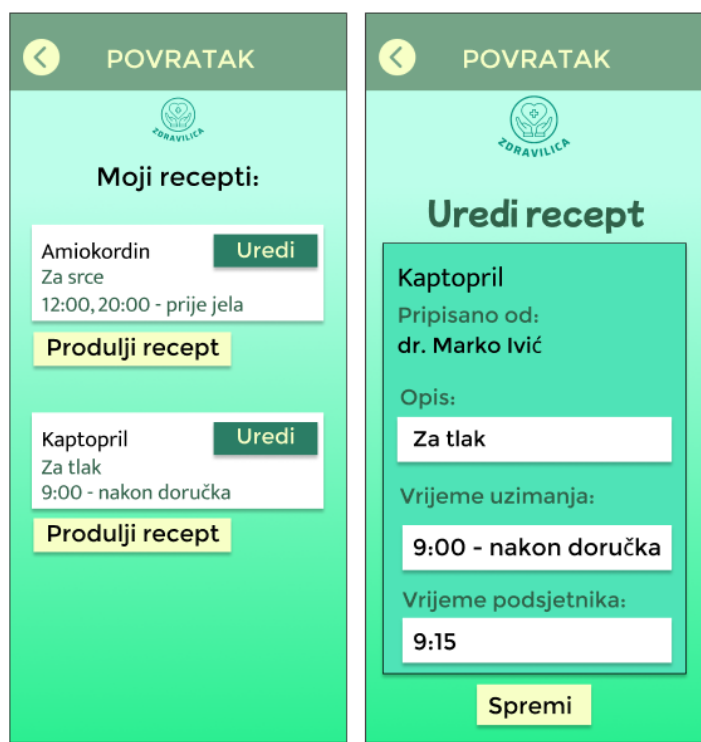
POVRATAK

ZDRAVILICA

Moji recepti:

Amiokordin
Uredi
Za srce
12:00, 20:00 - prije jela

Produlji recept

Kaptopril
Uredi
Za tlak
9:00 - nakon doručka

Produlji recept

POVRATAK

ZDRAVILICA

Uredi recept

Kaptopril
Pripisano od:
dr. Marko Ivić

Opis:
Za tlak

Vrijeme uzimanja:
9:00 - nakon doručka

Vrijeme podsjetnika:
9:15

Spremi